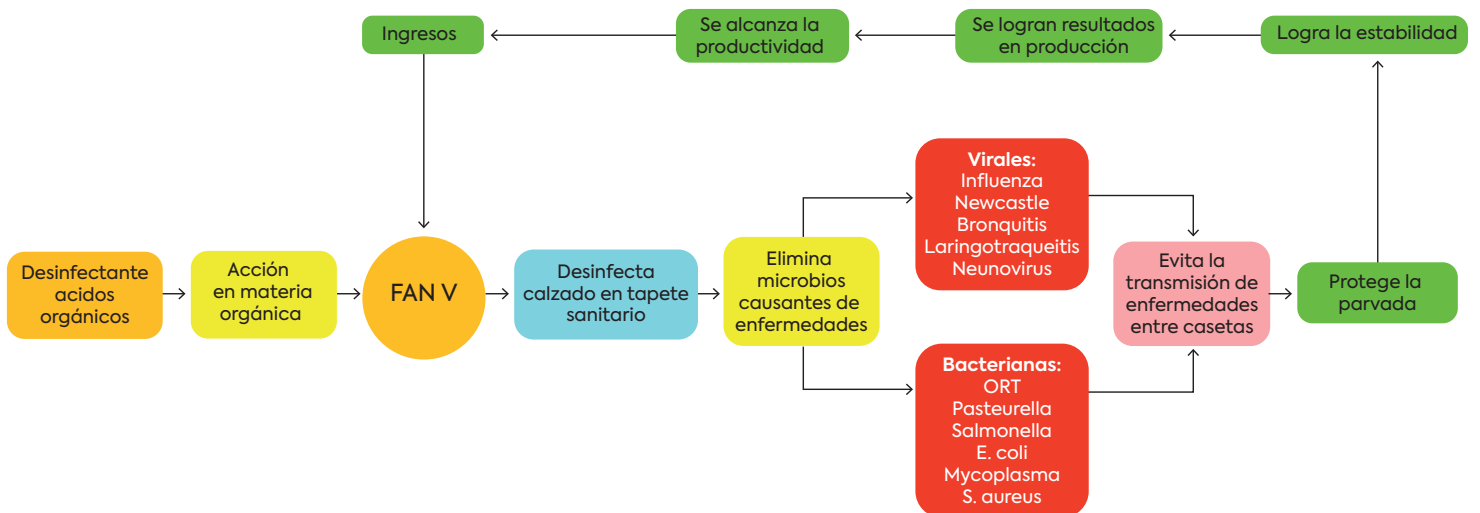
Ingresos

Se alcanza la productividad

Se logran resultados en producción

Logra la estabilidad

Desinfectante acidos orgánicos

Acción en materia orgánica

FAN V

Desinfecta calzado en tapete sanitario

Elimina microbios causantes de enfermedades

Virales:
Influenza
Newcastle
Bronquitis
Laringotraqueitis
Neunovirus

Bacterianas:
ORT
Pasteurella
Salmonella
E. coli
Mycoplasma
S. aureus

Evita la transmisión de enfermedades entre casetas

Protege la parvada